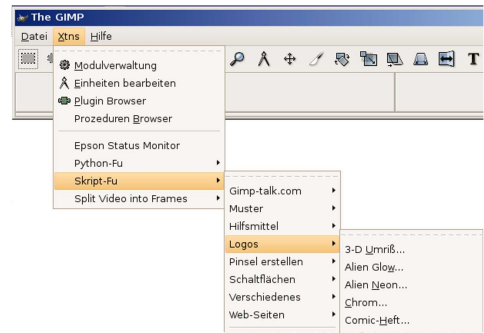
The GIMP

Datei Xtns Hilfe

Modulverwaltung
Einheiten bearbeiten
Plugin Browser
Prozeduren Browser

Epson Status Monitor
Python-Fu
Skript-Fu
Split Video into Frames

Gimp-talk.com
Muster
Hilfsmittel
Logos
Pinsel erstellen
Schaltflächen
Verschiedenes
Web-Seiten

3-D Umriß...
Alien Glow...
Alien Neon...
Chrom...
Comic-Heft...

T